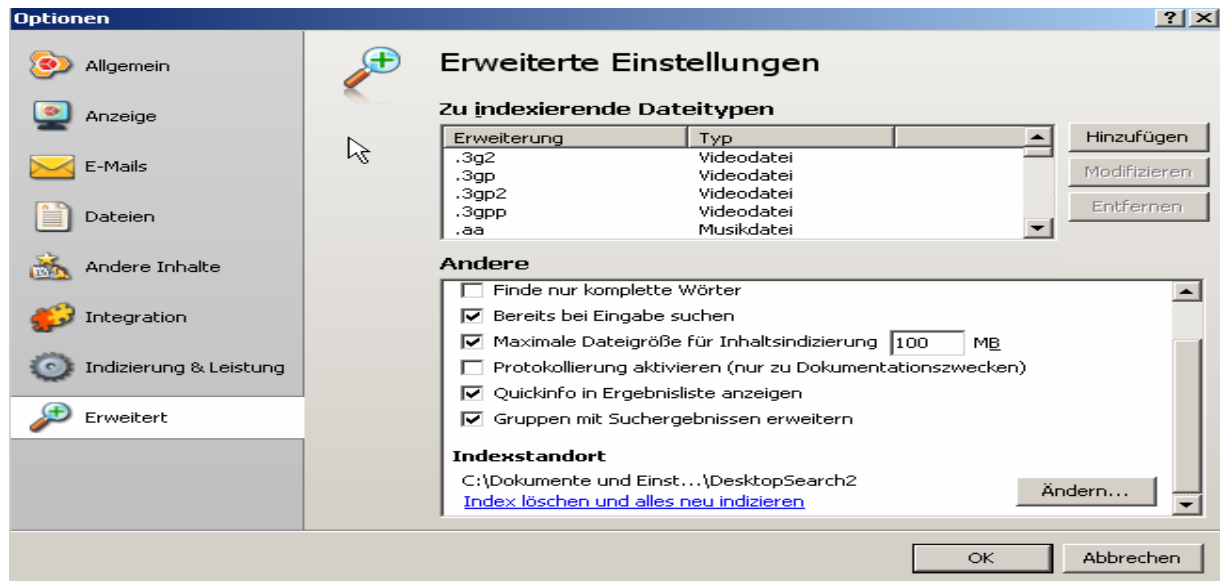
Optionen

?

Allgemein

Anzeige

E-Mails

Dateien

Andere Inhalte

Integration

Indizierung & Leistung

Erweitert

Erweiterte Einstellungen

Zu indexierende Dateitypen

| Erweiterung | Typ |
|---|---|
| .3g2 | Videodatei |
| .3gp | Videodatei |
| .3gp2 | Videodatei |
| .3gpp | Videodatei |
| .aa | Musikdatei |

Hinzufügen

Modifizieren

Entfernen

Andere

Finde nur komplette Wörter

Bereits bei Eingabe suchen

Maximale Dateigröße für Inhaltsindizierung 100 MB

Protokollierung aktivieren (nur zu Dokumentationszwecken)

Quickinfo in Ergebnisliste anzeigen

Gruppen mit Suchergebnissen erweitern

Indexstandort

C:\Dokumente und Einst...\DesktopSearch2

Index löschen und alles neu indizieren

Ändern...

OK

Abbrechen